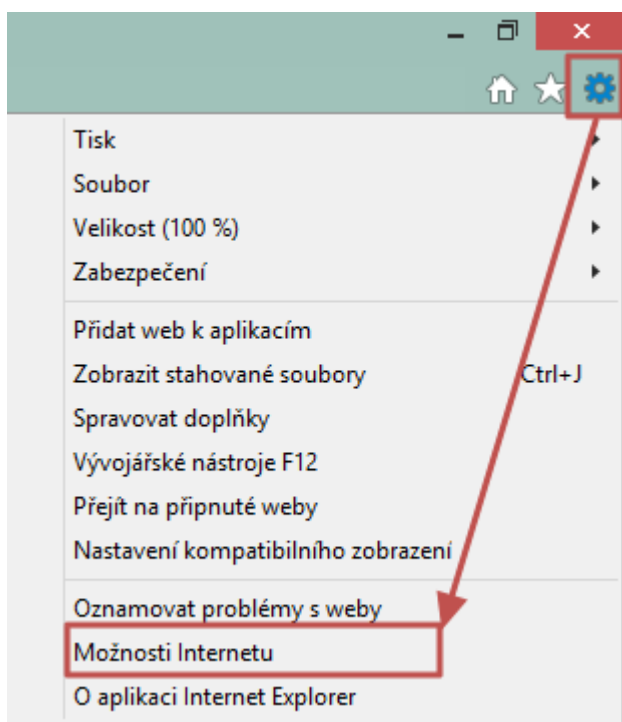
Tisk
Soubor
Velikost (100 %)
Zabezpečení

Přidat web k aplikacím
Zobrazit stahované soubory Ctrl+J
Spravovat doplňky
Vývojářské nástroje F12
Přejít na připnuté weby
Nastavení kompatibilního zobrazení

Oznamovat problémy s weby
Možnosti Internetu
O aplikaci Internet Explorer